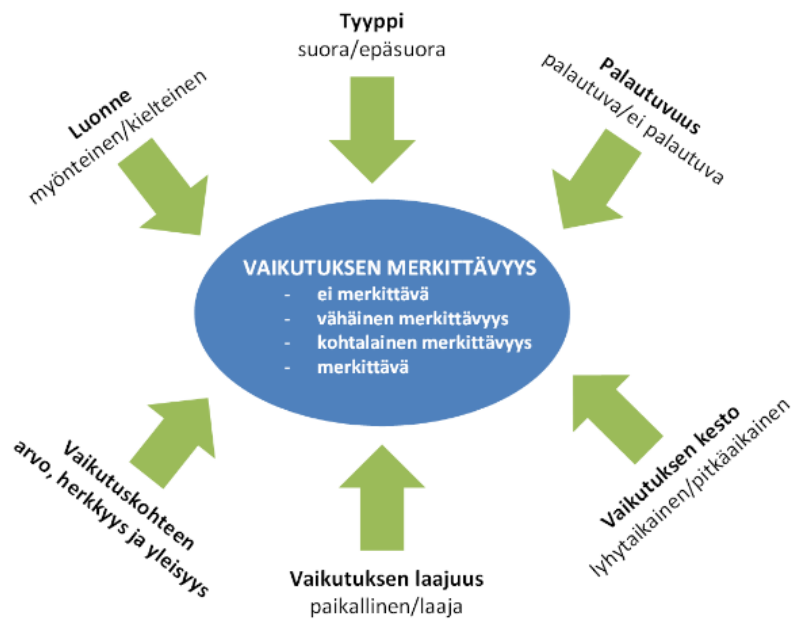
Tyyppi
suora/epäsuora

Luonne
myönteinen/kielteinen

Palautuvuus
palautuva/ei palautuva

VAIKUTUKSEN MERKITTÄVYYS
- ei merkittävä
- vähäinen merkittävyys
- kohtalainen merkittävyys
- merkittävä

Vaikutuskohteen
arvo, herkkyys ja yleisyys

Vaikutuksen kesto
lyhytaikainen/pitkäaikainen

Vaikutuksen laajuus
paikallinen/laaja